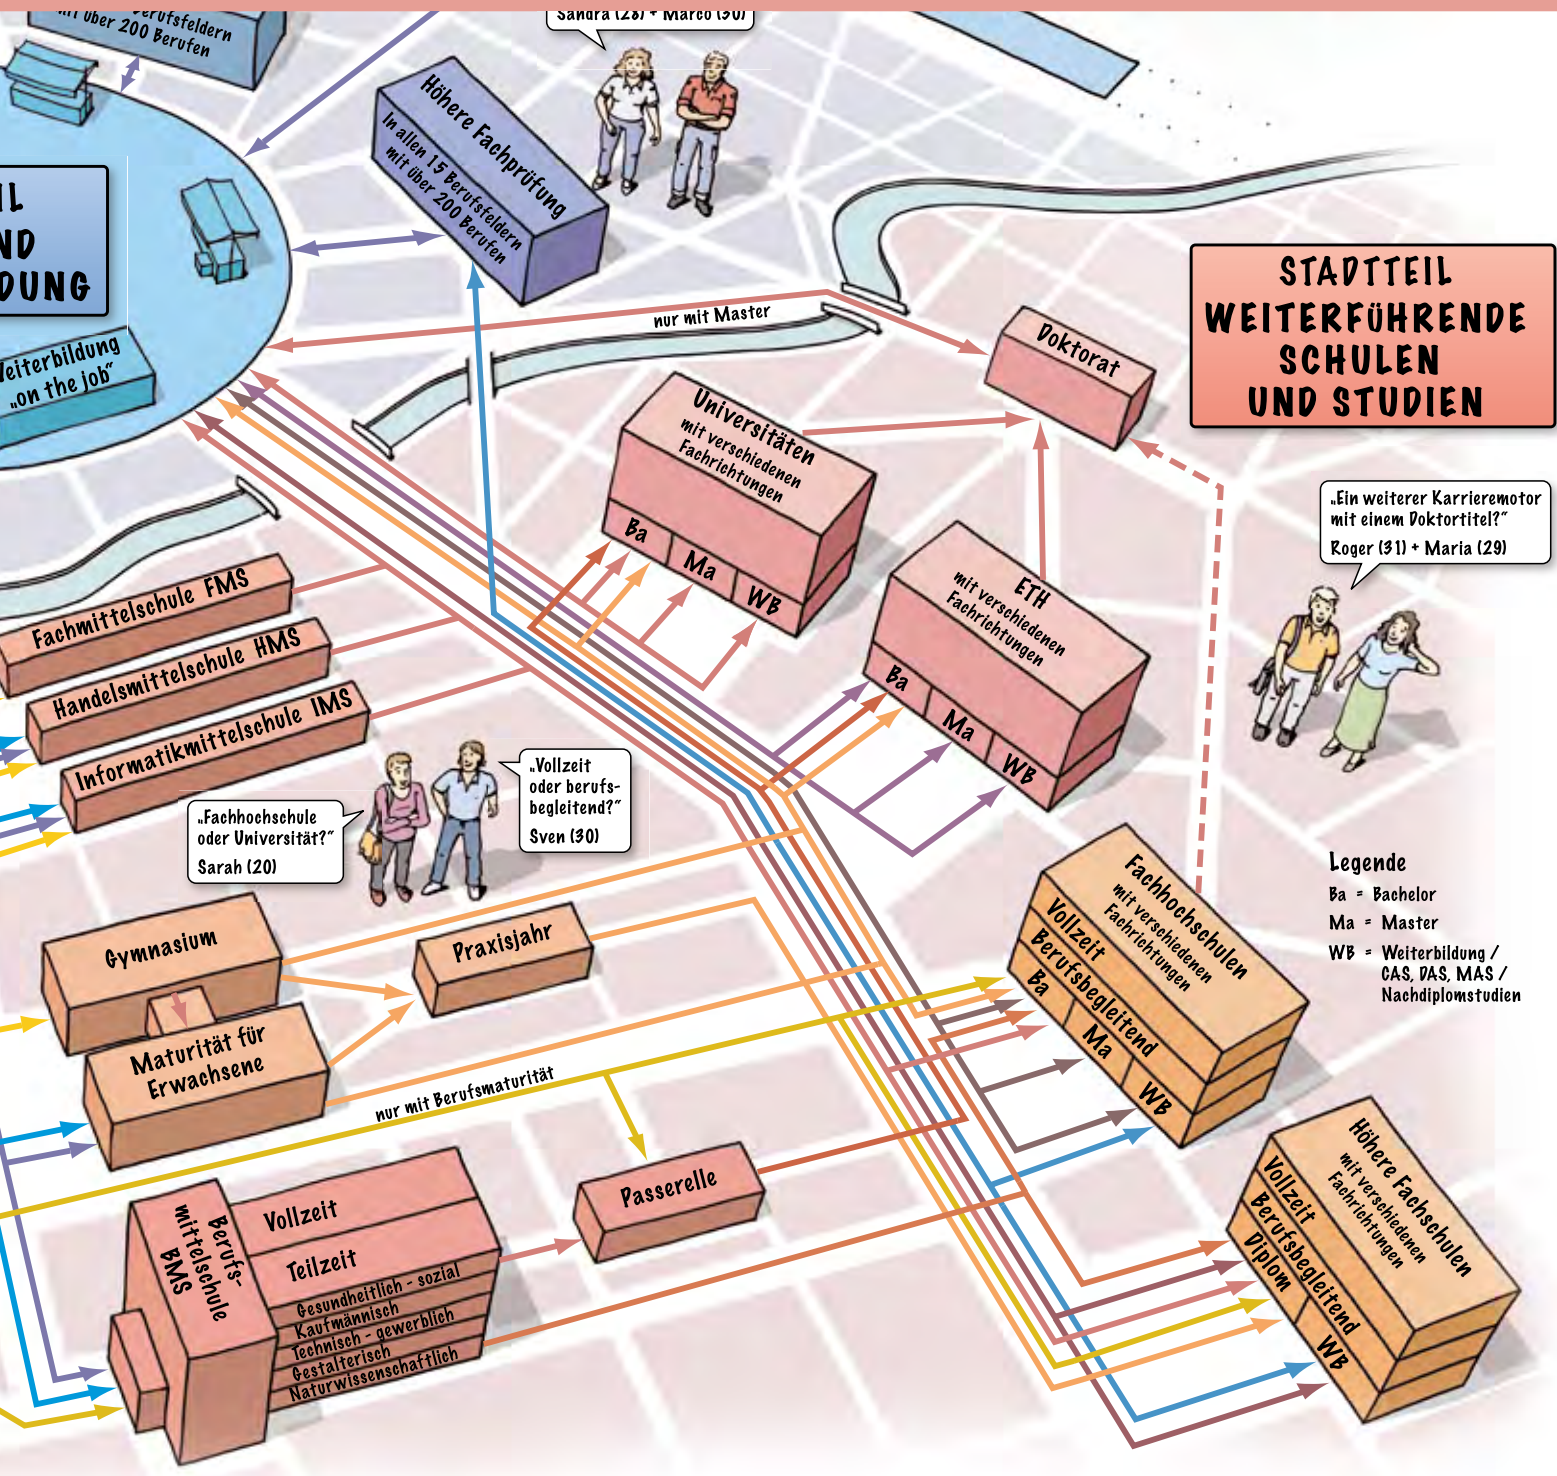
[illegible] Berufsfeldern mit über 200 Berufen

Sandra (28) + Marco (30)

Höhere Fachprüfung
In allen 15 Berufsfeldern mit über 200 Berufen

IL
ND
DUNG

Weiterbildung „on the job"

nur mit Master

STADTTEIL WEITERFÜHRENDE SCHULEN UND STUDIEN

Doktorat

Universitäten mit verschiedenen Fachrichtungen
Ba
Ma
WB

„Ein weiterer Karrieremotor mit einem Doktortitel?"
Roger (31) + Maria (29)

ETH mit verschiedenen Fachrichtungen
Ba
Ma
WB

Fachmittelschule FMS
Handelsmittelschule HMS
Informatikmittelschule IMS

„Vollzeit oder berufsbegleitend?"
Sven (30)

„Fachhochschule oder Universität?"
Sarah (20)

Legende
Ba = Bachelor
Ma = Master
WB = Weiterbildung / CAS, DAS, MAS / Nachdiplomstudien

Fachhochschulen mit verschiedenen Fachrichtungen
Vollzeit
Berufsbegleitend
Ba
Ma
WB

Gymnasium

Praxisjahr

Maturität für Erwachsene

nur mit Berufsmaturität

Passerelle

Berufsmittelschule BMS
Vollzeit
Teilzeit
Gesundheitlich - sozial
Kaufmännisch
Technisch - gewerblich
Gestalterisch
Naturwissenschaftlich

Höhere Fachschulen mit verschiedenen Fachrichtungen
Vollzeit
Berufsbegleitend
Diplom
WB